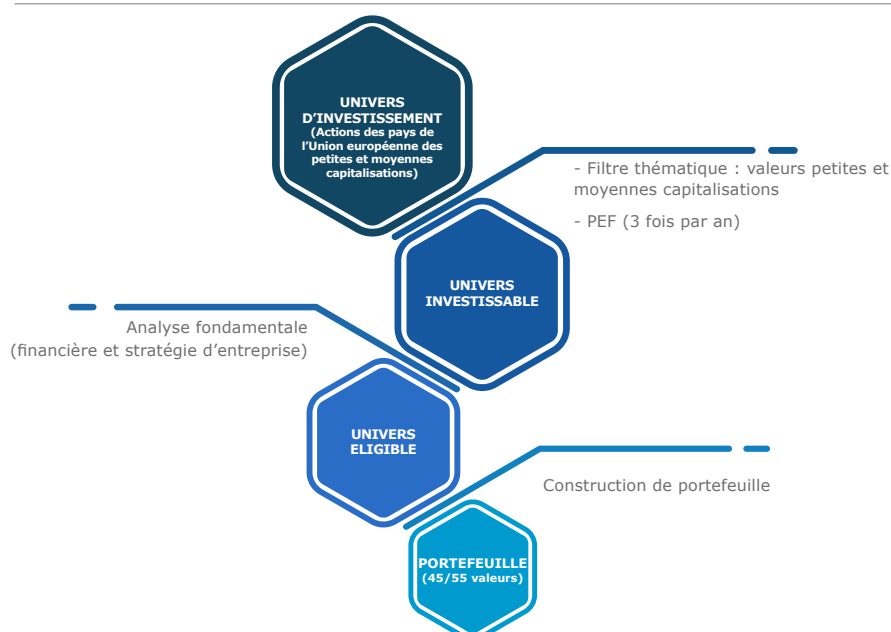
UNIVERS D’INVESTISSEMENT
(Actions des pays de l’Union européenne des petites et moyennes capitalisations)

- Filtre thématique : valeurs petites et moyennes capitalisations

- PEF (3 fois par an)

UNIVERS INVESTISSABLE

Analyse fondamentale
(financière et stratégie d’entreprise)

UNIVERS ELIGIBLE

Construction de portefeuille

PORTEFEUILLE
(45/55 valeurs)